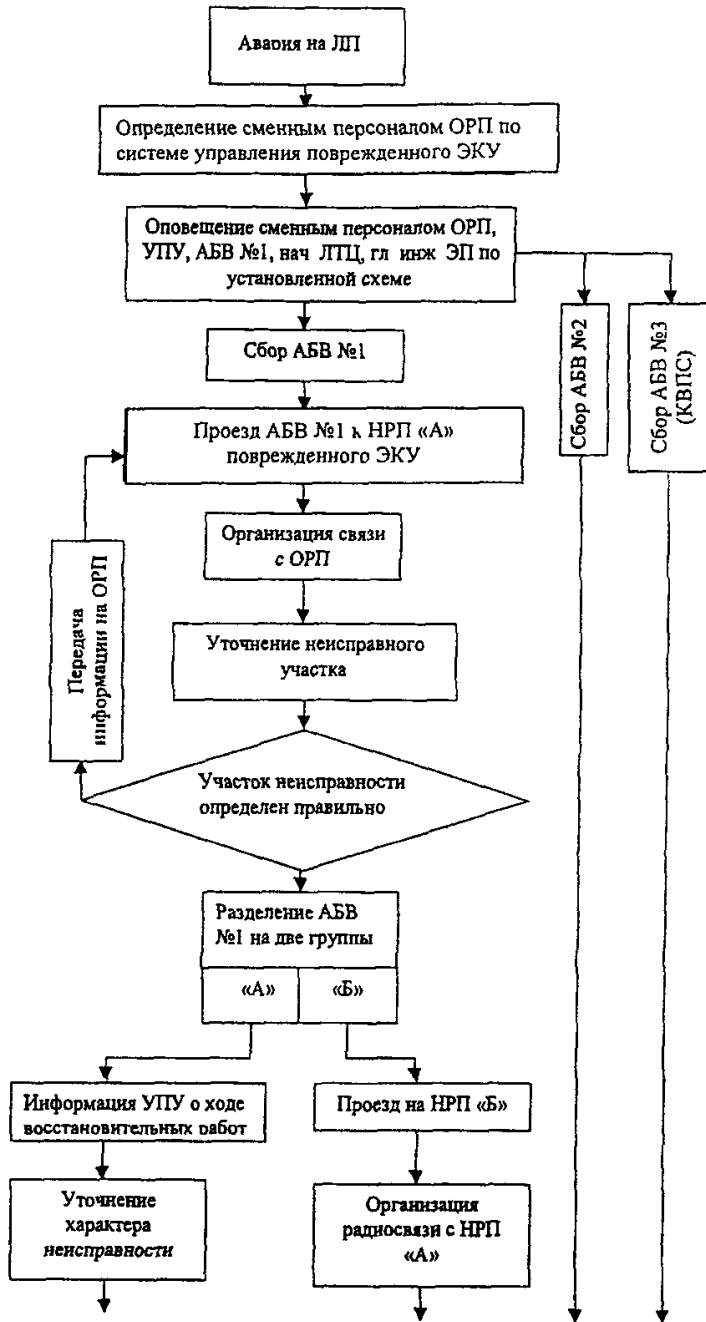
Авария на ЛП

Определение сменным персоналом ОРП по системе управления поврежденного ЭКУ

Оповещение сменным персоналом ОРП, УПУ, АБВ №1, нач ЛТЦ, гл инж ЭП по установленной схеме

Сбор АБВ №2

Сбор АБВ №3 (КВПС)

Сбор АБВ №1

Проезд АБВ №1 к НРП «А» поврежденного ЭКУ

Организация связи с ОРП

Передача информации на ОРП

Уточнение неисправного участка

Участок неисправности определен правильно

Разделение АБВ №1 на две группы

«А»

«Б»

Информация УПУ о ходе восстановительных работ

Проезд на НРП «Б»

Уточнение характера неисправности

Организация радиосвязи с НРП «А»